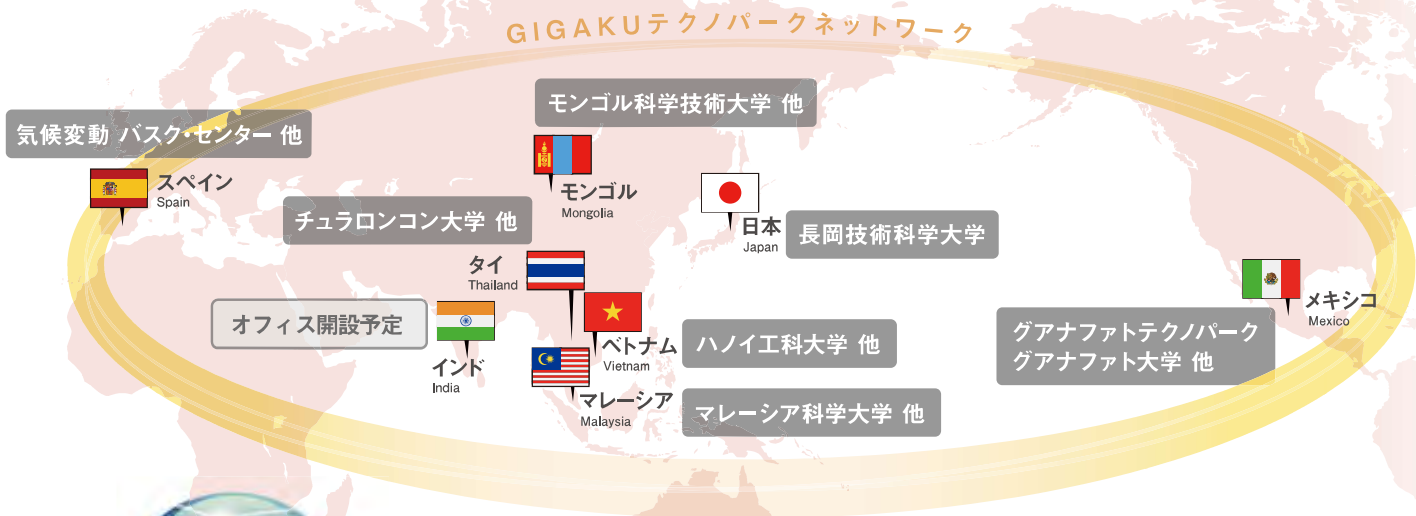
GIGAKUテクノパークネットワーク

モンゴル科学技術大学 他

気候変動 バスク・センター 他

スペイン
Spain

モンゴル
Mongolia

日本
Japan

長岡技術科学大学

チュラロンコン大学 他

タイ
Thailand

オフィス開設予定

インド
India

ベトナム
Vietnam

ハノイ工科大学 他

マレーシア
Malaysia

マレーシア科学大学 他

メキシコ
Mexico

グアナファトテクノパーク
グアナファト大学 他